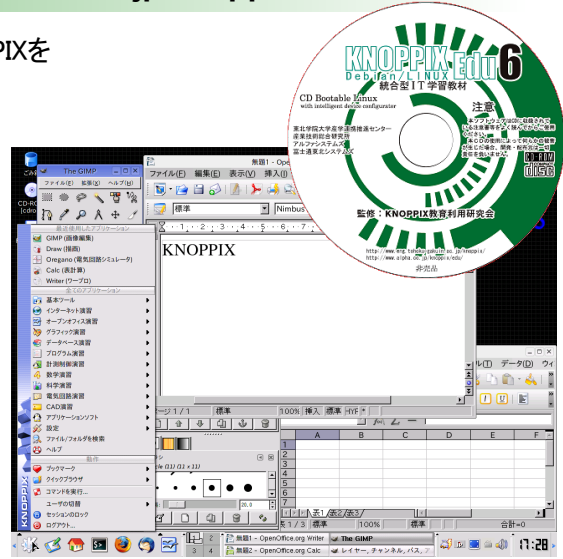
PIXを

KNOPPIX Edu 6
Debian/LINUX
統合型IT学習教材
CD Bootable Linux
with intelligent device configurator
注意
東北学院大学産学連携推進センター
産業技術総合研究所
アルファシステムズ
富士通東北システムズ
監修：KNOPPIX教育利用研究会
http://www.eng.tohoku-gakuin.ac.jp/knoppix/
http://www.alpha.co.jp/knoppix/edu/
非売品

The GIMP
ファイル(F) 拡張(X) ヘルプ(H)
無題1 - OpenOffice.org Writer
ファイル(F) 編集(E) 表示(V) 挿入(I)
標準
Nimbus
KNOPPIX
最近使用したアプリケーション
GIMP (画像編集)
Draw (描画)
Oregano (電気回路シミュレータ)
Calc (表計算)
Writer (ワープロ)
全てのアプリケーション
基本ツール
インターネット演習
オープンオフィス演習
グラフィック演習
データベース演習
プログラム演習
計測制御演習
数学演習
科学演習
電気回路演習
CAD演習
アプリケーションソフト
設定
ファイル/フォルダを検索
ヘルプ
動作
ブックマーク
クイックブラウザ
コマンドを実行...
ユーザの切替
セッションのロック
ログアウト...
KNOPPIX
ページ 1 / 1
標準
100%
挿入
標準
データ(D)
A
B
C
D
E
F
1
2
3
4
5
6
7
8
9
10
11
12
13
14
15
16
表1 / 3
標準
100%
合計=0
無題1 - OpenOffice.org Writer
The GIMP
無題2 - OpenOffice.org Calc
レイヤー、チャンネル、パス、
17:28